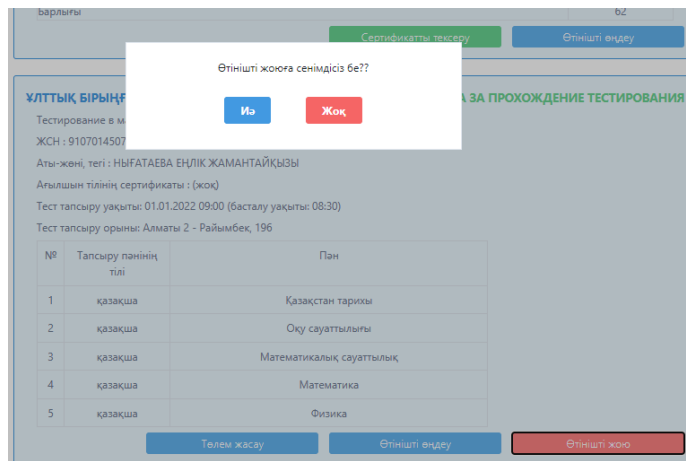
Барлығы | 62

Сертификатты тексеру | Өтінішті өңдеу

Өтінішті жоюға сенімдісіз бе??

Иә | Жоқ

ҰЛТТЫҚ БІРЫҢ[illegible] А ЗА ПРОХОЖДЕНИЕ ТЕСТИРОВАНИЯ

Тестирование в м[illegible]

ЖСН : 9107014507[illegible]

Аты-жөні, тегі : НЫҒАТАЕВА ЕҢЛІК ЖАМАНТАЙҚЫЗЫ

Ағылшын тілінің сертификаты : (жоқ)

Тест тапсыру уақыты: 01.01.2022 09:00 (басталу уақыты: 08:30)

Тест тапсыру орыны: Алматы 2 - Райымбек, 196

| № | Тапсыру пәнінің тілі | Пән |
|---|---|---|
| 1 | қазақша | Қазақстан тарихы |
| 2 | қазақша | Оқу сауаттылығы |
| 3 | қазақша | Математикалық сауаттылық |
| 4 | қазақша | Математика |
| 5 | қазақша | Физика |

Төлем жасау | Өтінішті өңдеу | Өтінішті жою